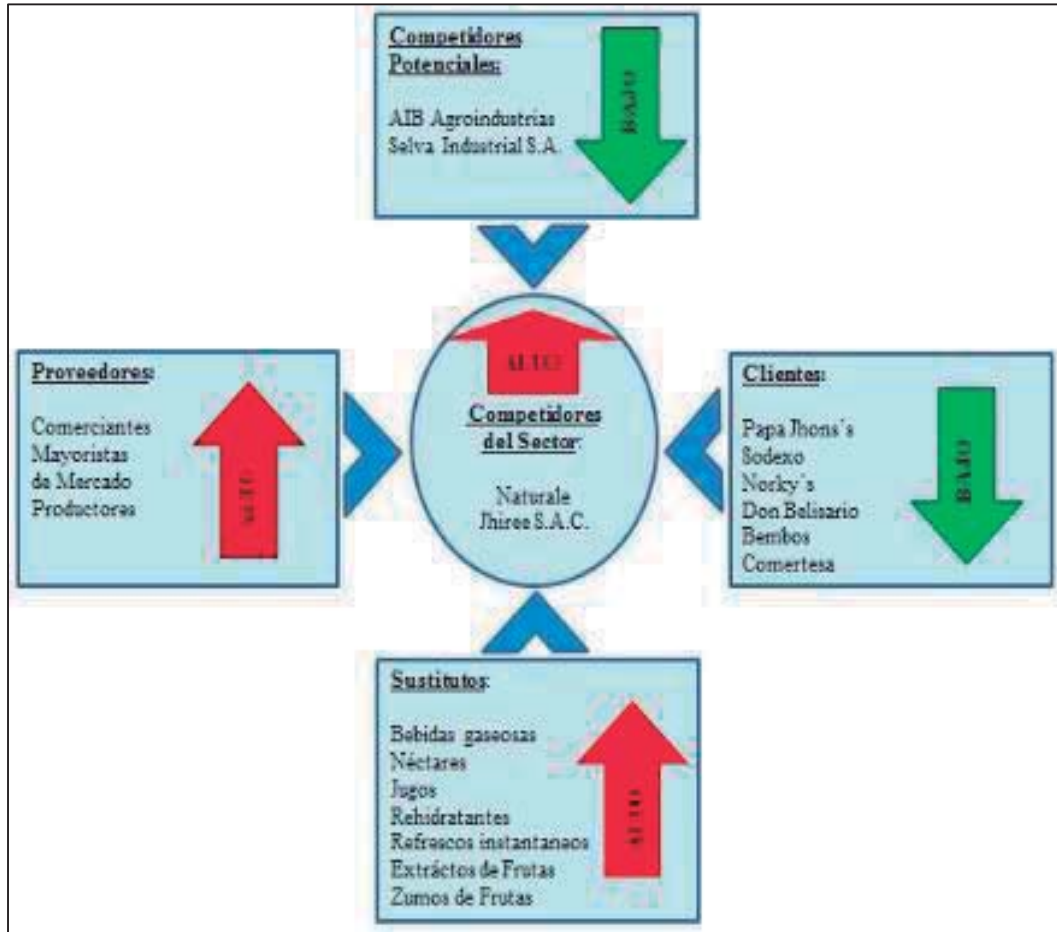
Competidores Potenciales:

AIB Agroindustrias
Selva Industrial S.A.

BAJO

Proveedores:

Comerciantes
Mayoristas
de Mercado
Productoras

ALTO

ALTO

Competidores del Sector:

Naturale
Jhiree S.A.C.

Clientes:

Papa Jhons´s
Sodexo
Norky´s
Don Belisario
Bembos
Comertesa

BAJO

Sustitutos:

Bebidas gaseosas
Néctares
Jugos
Rehidratantes
Refrescos instantaneos
Extráctos de Frutas
Zumos de Frutas

ALTO